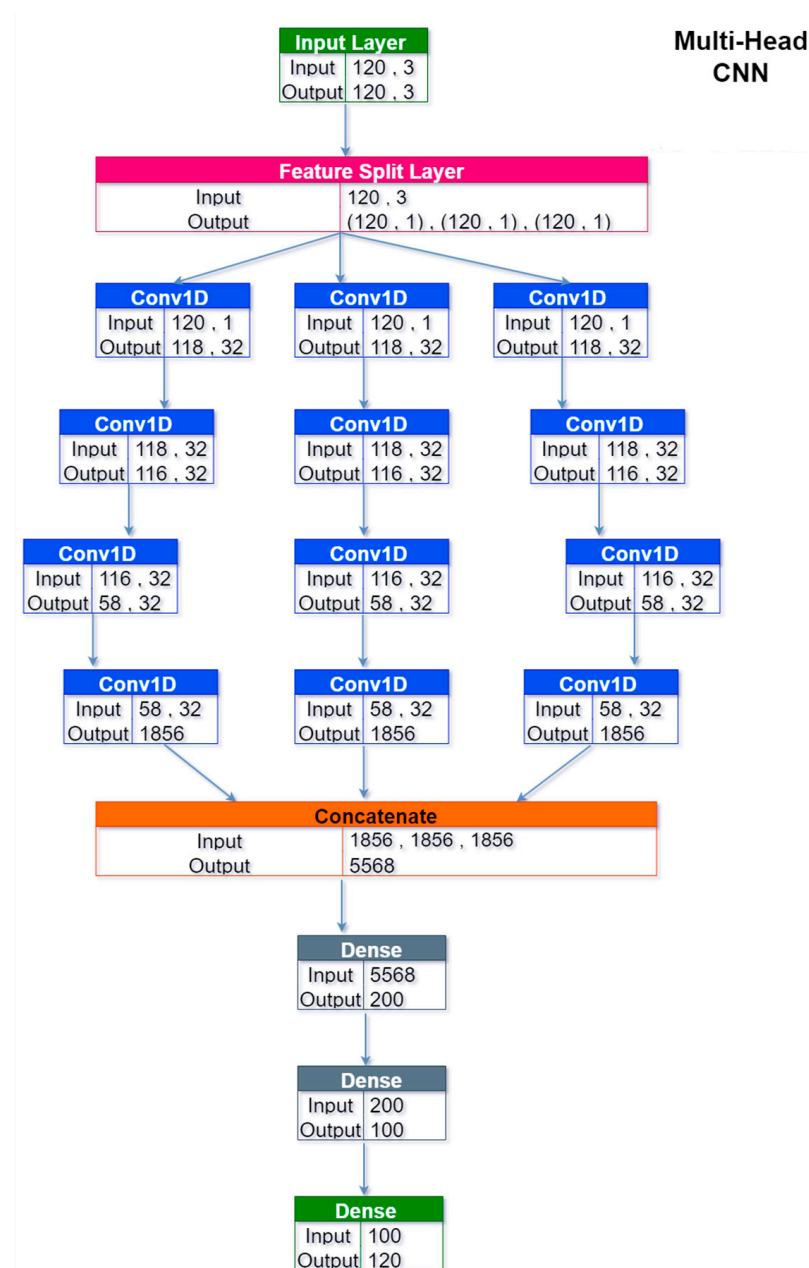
Multi-Head CNN

Input Layer
| Input | 120 , 3 |
|---|---|
| Output | 120 , 3 |

Feature Split Layer
| Input | 120 , 3 |
|---|---|
| Output | (120 , 1) , (120 , 1) , (120 , 1) |

Conv1D
| Input | 120 , 1 |
|---|---|
| Output | 118 , 32 |

Conv1D
| Input | 118 , 32 |
|---|---|
| Output | 116 , 32 |

Conv1D
| Input | 116 , 32 |
|---|---|
| Output | 58 , 32 |

Conv1D
| Input | 58 , 32 |
|---|---|
| Output | 1856 |

Conv1D
| Input | 120 , 1 |
|---|---|
| Output | 118 , 32 |

Conv1D
| Input | 118 , 32 |
|---|---|
| Output | 116 , 32 |

Conv1D
| Input | 116 , 32 |
|---|---|
| Output | 58 , 32 |

Conv1D
| Input | 58 , 32 |
|---|---|
| Output | 1856 |

Conv1D
| Input | 120 , 1 |
|---|---|
| Output | 118 , 32 |

Conv1D
| Input | 118 , 32 |
|---|---|
| Output | 116 , 32 |

Conv1D
| Input | 116 , 32 |
|---|---|
| Output | 58 , 32 |

Conv1D
| Input | 58 , 32 |
|---|---|
| Output | 1856 |

Concatenate
| Input | 1856 , 1856 , 1856 |
|---|---|
| Output | 5568 |

Dense
| Input | 5568 |
|---|---|
| Output | 200 |

Dense
| Input | 200 |
|---|---|
| Output | 100 |

Dense
| Input | 100 |
|---|---|
| Output | 120 |